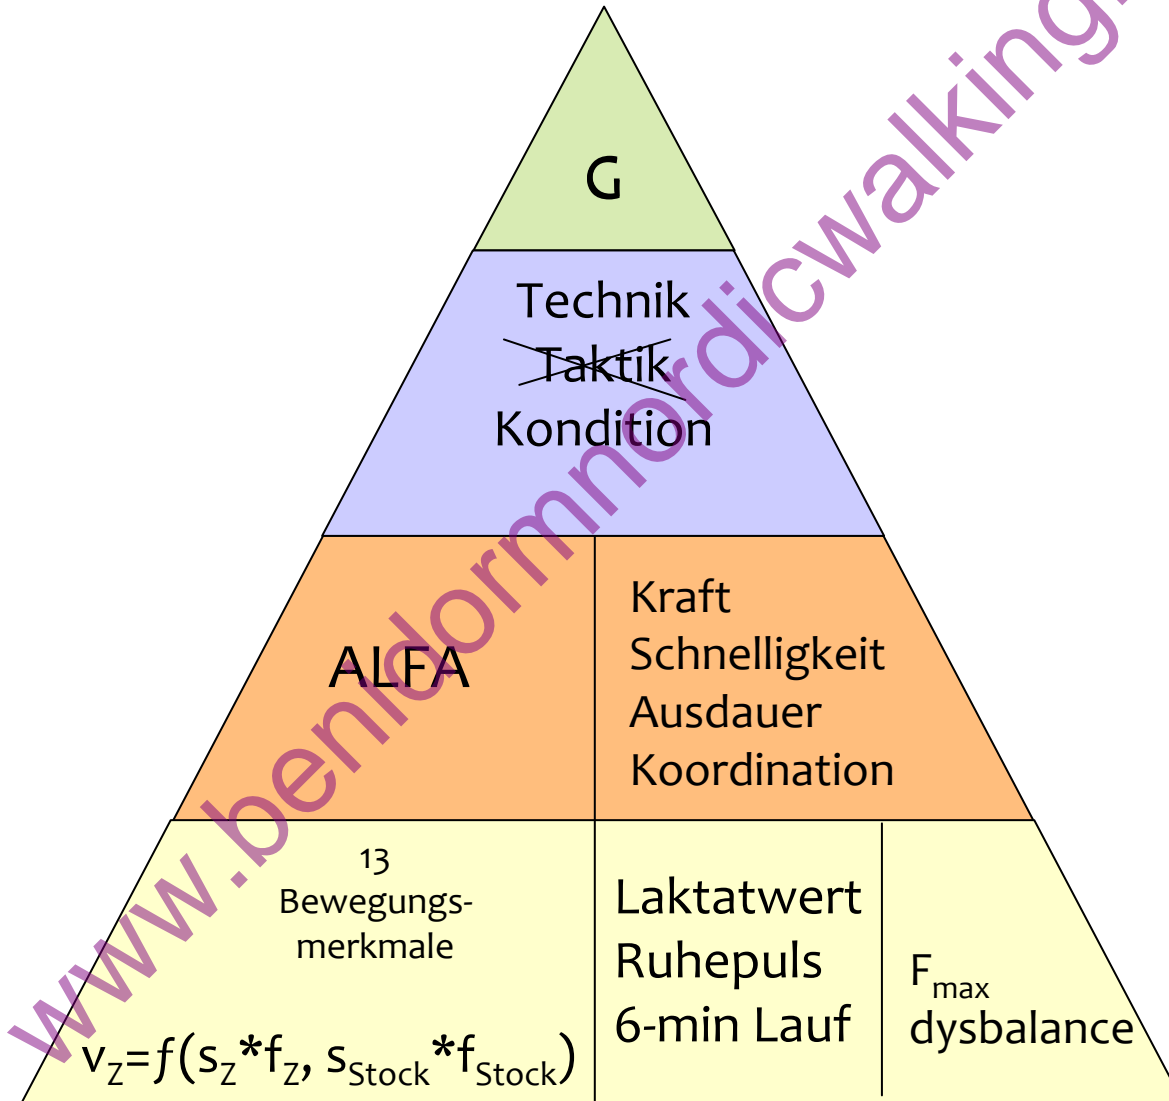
G

Technik
Taktik
Kondition

ALFA

Kraft
Schnelligkeit
Ausdauer
Koordination

13
Bewegungsmerkmale

$v_Z=f(s_Z*f_Z, s_{Stock}*f_{Stock})$

Laktatwert
Ruhepuls
6-min Lauf

$F_{max}$
dysbalance

www.benidormnordicwalking.